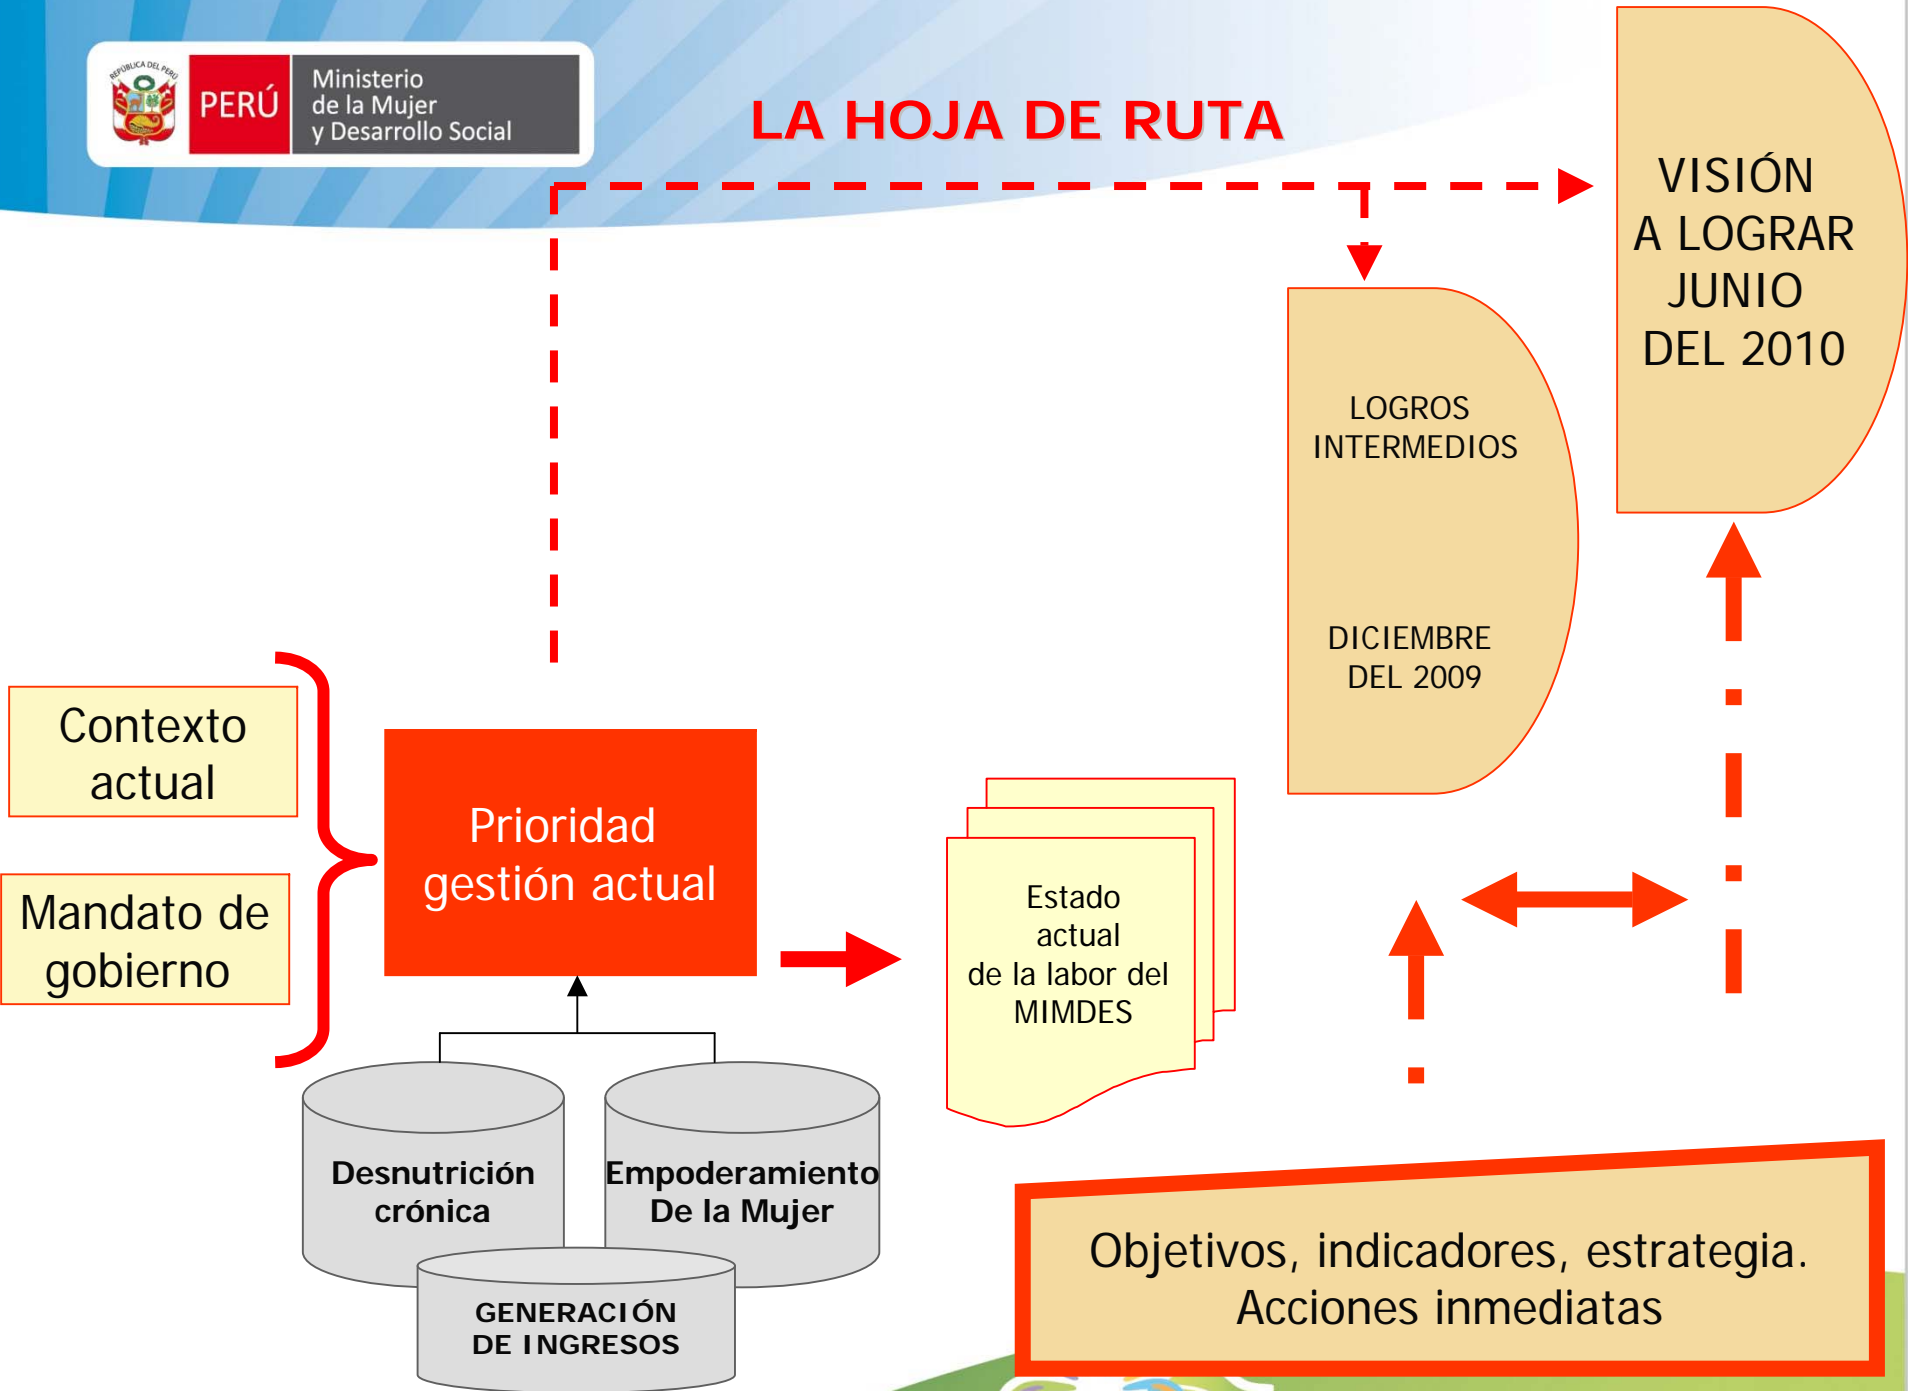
REPÚBLICA DEL PERÚ

PERÚ Ministerio de la Mujer y Desarrollo Social

LA HOJA DE RUTA

VISIÓN A LOGRAR JUNIO DEL 2010

LOGROS INTERMEDIOS

DICIEMBRE DEL 2009

Contexto actual

Mandato de gobierno

Prioridad gestión actual

Estado actual de la labor del MIMDES

Desnutrición crónica

Empoderamiento De la Mujer

GENERACIÓN DE INGRESOS

Objetivos, indicadores, estrategia. Acciones inmediatas